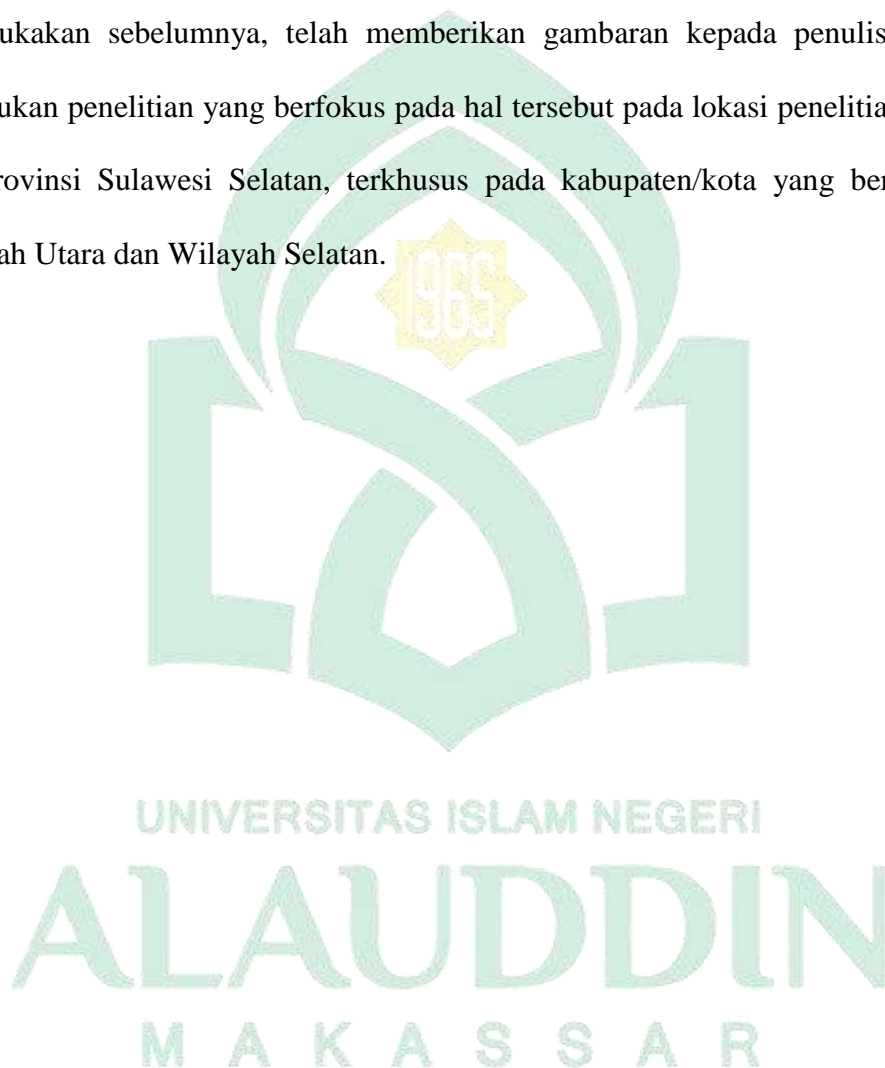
ukakan sebelumnya, telah memberikan gambaran kepada penulis ukan penelitian yang berfokus pada hal tersebut pada lokasi penelitia rovinsi Sulawesi Selatan, terkhusus pada kabupaten/kota yang ber ah Utara dan Wilayah Selatan.

1965

UNIVERSITAS ISLAM NEGERI
ALAUDDIN
M A K A S S A R